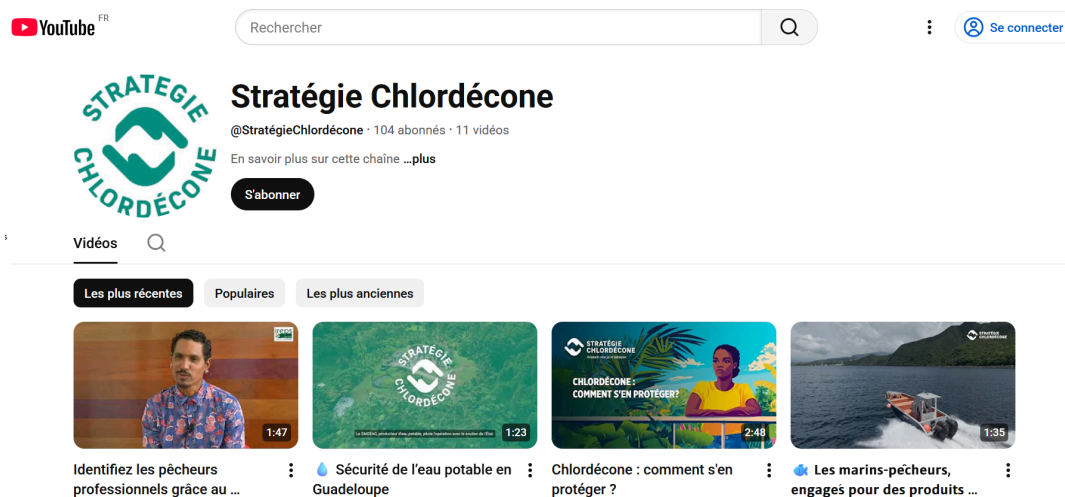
YouTube FR

Rechercher

Se connecter

STRATEGIE CHLORDÉCONE

Stratégie Chlordécone

@StratégieChlordécone · 104 abonnés · 11 vidéos

En savoir plus sur cette chaîne ...plus

S'abonner

Vidéos

Les plus récentes

Populaires

Les plus anciennes

1:47

Identifiez les pêcheurs professionnels grâce au ...

STRATÉGIE CHLORDÉCONE

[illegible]

1:23

💧 Sécurité de l'eau potable en Guadeloupe

STRATÉGIE CHLORDÉCONE

CHLORDÉCONE : COMMENT S'EN PROTÉGER?

2:48

Chlordécone : comment s'en protéger ?

STRATÉGIE CHLORDÉCONE

1:35

🐟 Les marins-pêcheurs, engagés pour des produits ...